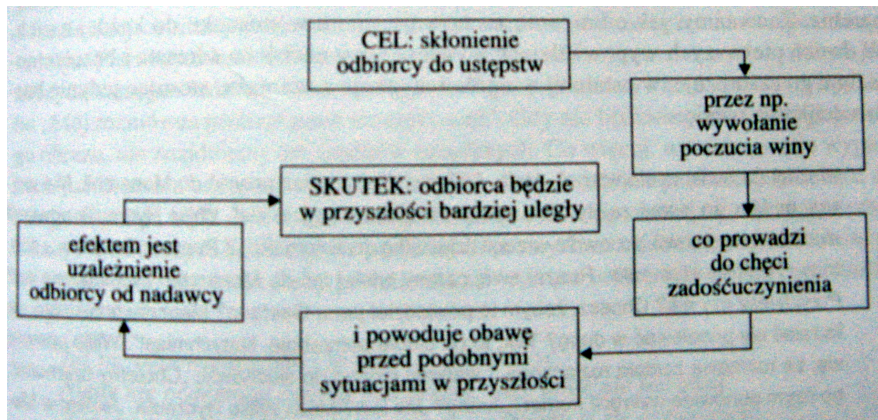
CEL: skłonienie odbiorcy do ustępstw

przez np. wywołanie poczucia winy

co prowadzi do chęci zadośćuczynienia

i powoduje obawę przed podobnymi sytuacjami w przyszłości

efektem jest uzależnienie odbiorcy od nadawcy

SKUTEK: odbiorca będzie w przyszłości bardziej uległy